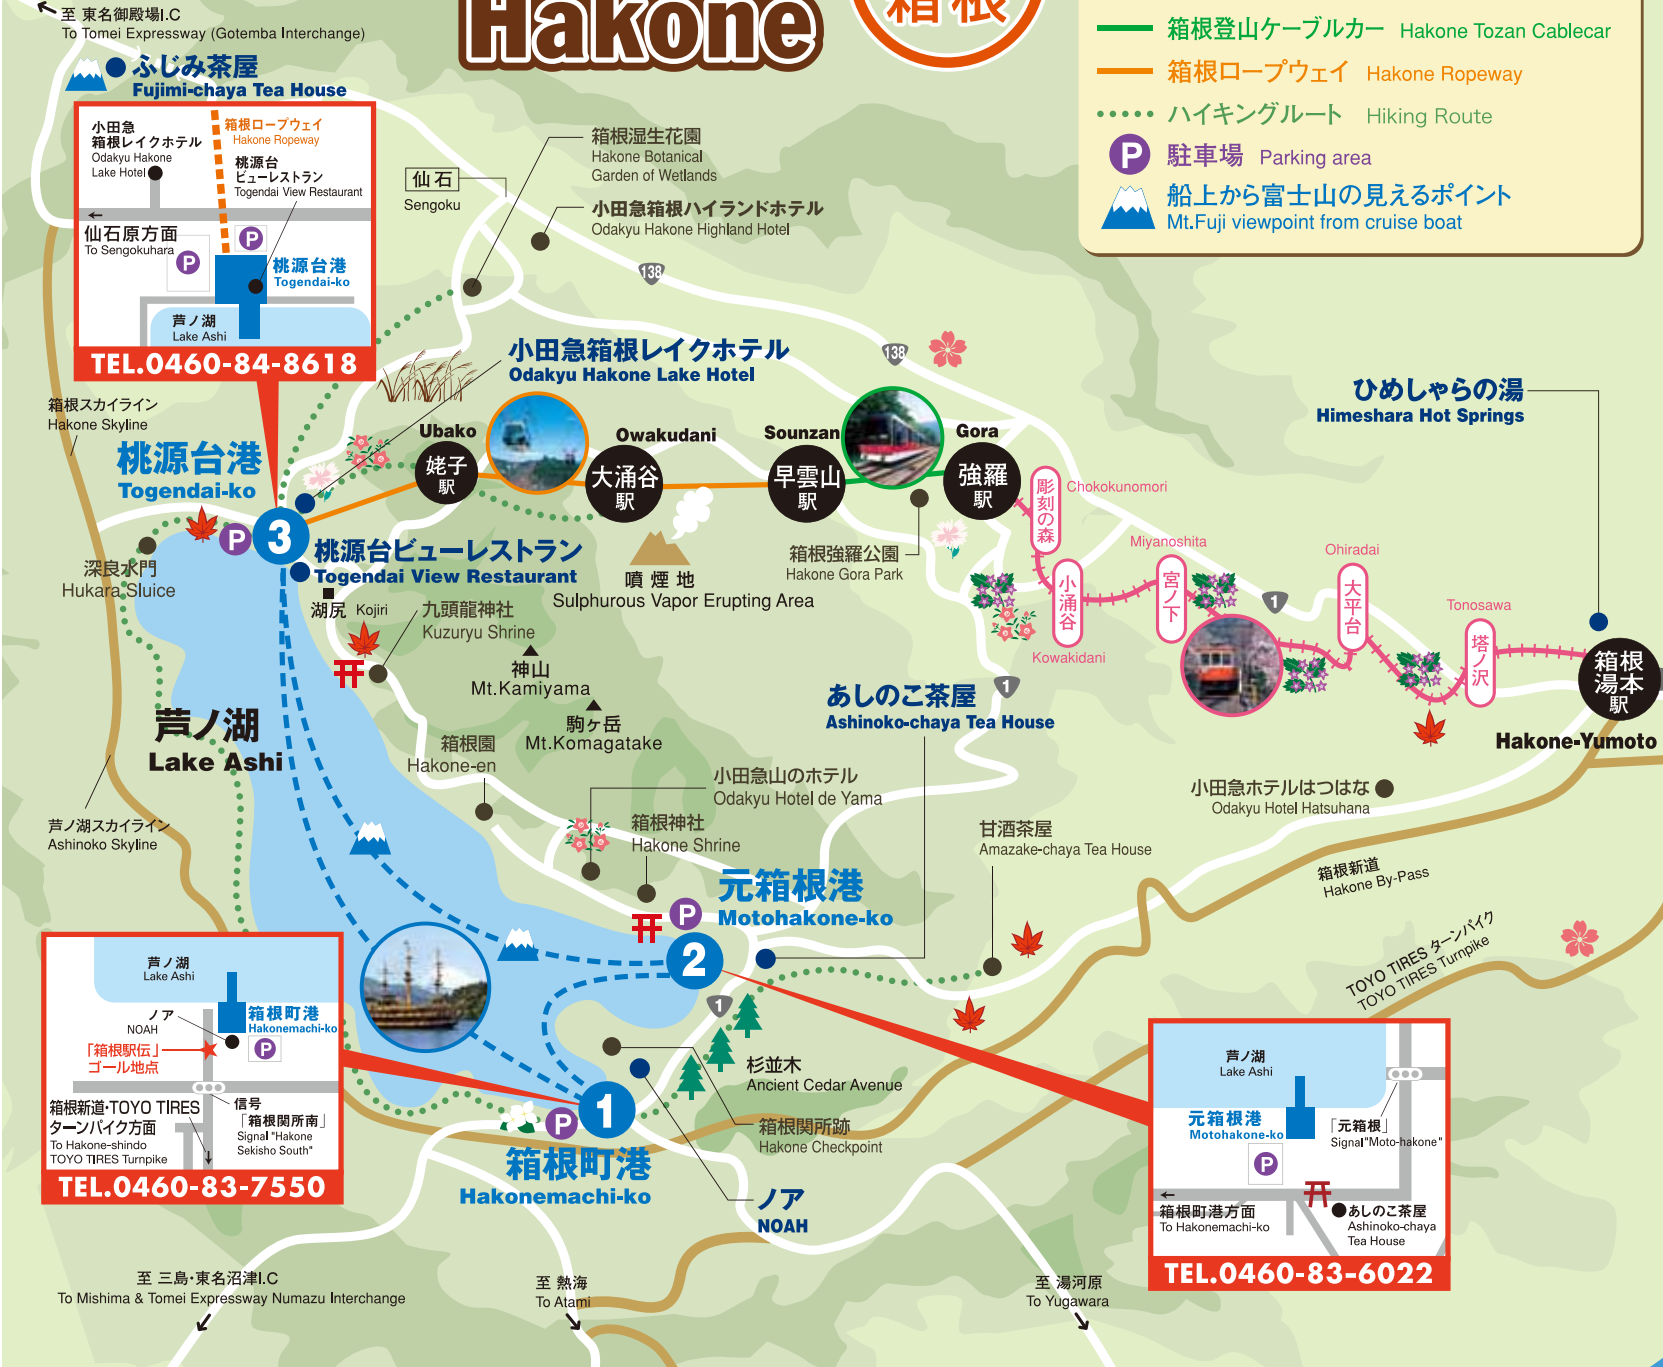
至 東名御殿場I.C
To Tomei Expressway (Gotemba Interchange)

Hakone 箱根

箱根登山ケーブルカー Hakone Tozan Cablecar
箱根ロープウェイ Hakone Ropeway
ハイキングルート Hiking Route
P 駐車場 Parking area
船上から富士山の見えるポイント Mt.Fuji viewpoint from cruise boat

ふじみ茶屋
Fujimi-chaya Tea House

小田急箱根レイクホテル Odakyu Hakone Lake Hotel
箱根ロープウェイ Hakone Ropeway
桃源台ビューレストラン Togendai View Restaurant
仙石原方面 To Sengokuhara
P
P
桃源台港 Togendai-ko
芦ノ湖 Lake Ashi
TEL.0460-84-8618

仙石 Sengoku
箱根湿生花園 Hakone Botanical Garden of Wetlands
小田急箱根ハイランドホテル Odakyu Hakone Highland Hotel
138
138

小田急箱根レイクホテル
Odakyu Hakone Lake Hotel

ひめしゃらの湯
Himeshara Hot Springs

箱根スカイライン Hakone Skyline
桃源台港
Togendai-ko
Ubako 姥子駅
Owakudani 大涌谷駅
Sounzan 早雲山駅
Gora 強羅駅
彫刻の森 Chokokunomori
小涌谷 Kowakidani
宮ノ下 Miyanoshita
大平台 Ohiradai
塔ノ沢 Tonosawa
箱根湯本駅 Hakone-Yumoto
1
1
3
P
桃源台ビューレストラン
Togendai View Restaurant
深良水門 Hukara Sluice
湖尻 Kojiri
九頭龍神社 Kuzuryu Shrine
噴煙地 Sulphurous Vapor Erupting Area
箱根強羅公園 Hakone Gora Park
神山 Mt.Kamiyama
駒ヶ岳 Mt.Komagatake
あしのこ茶屋
Ashinoko-chaya Tea House

芦ノ湖
Lake Ashi
箱根園 Hakone-en
小田急山のホテル Odakyu Hotel de Yama
小田急ホテルはつはな Odakyu Hotel Hatsuhana
芦ノ湖スカイライン Ashinoko Skyline
箱根神社 Hakone Shrine
甘酒茶屋 Amazake-chaya Tea House
箱根新道 Hakone By-Pass
元箱根港
P Motohakone-ko
2
TOYO TIRES ターンパイク TOYO TIRES Turnpike

芦ノ湖 Lake Ashi
ノア NOAH
箱根町港 Hakonemachi-ko
P
「箱根駅伝」ゴール地点
箱根新道·TOYO TIRESターンパイク方面 To Hakone-shindo TOYO TIRES Turnpike
信号「箱根関所南」Signal "Hakone Sekisho South"
TEL.0460-83-7550

杉並木 Ancient Cedar Avenue
箱根関所跡 Hakone Checkpoint
P 1
箱根町港
Hakonemachi-ko
ノア
NOAH

芦ノ湖 Lake Ashi
元箱根港 Motohakone-ko
「元箱根」Signal"Moto-hakone"
P
箱根町港方面 To Hakonemachi-ko
あしのこ茶屋 Ashinoko-chaya Tea House
TEL.0460-83-6022

至 三島·東名沼津I.C
To Mishima & Tomei Expressway Numazu Interchange
至 熱海 To Atami
至 湯河原 To Yugawara